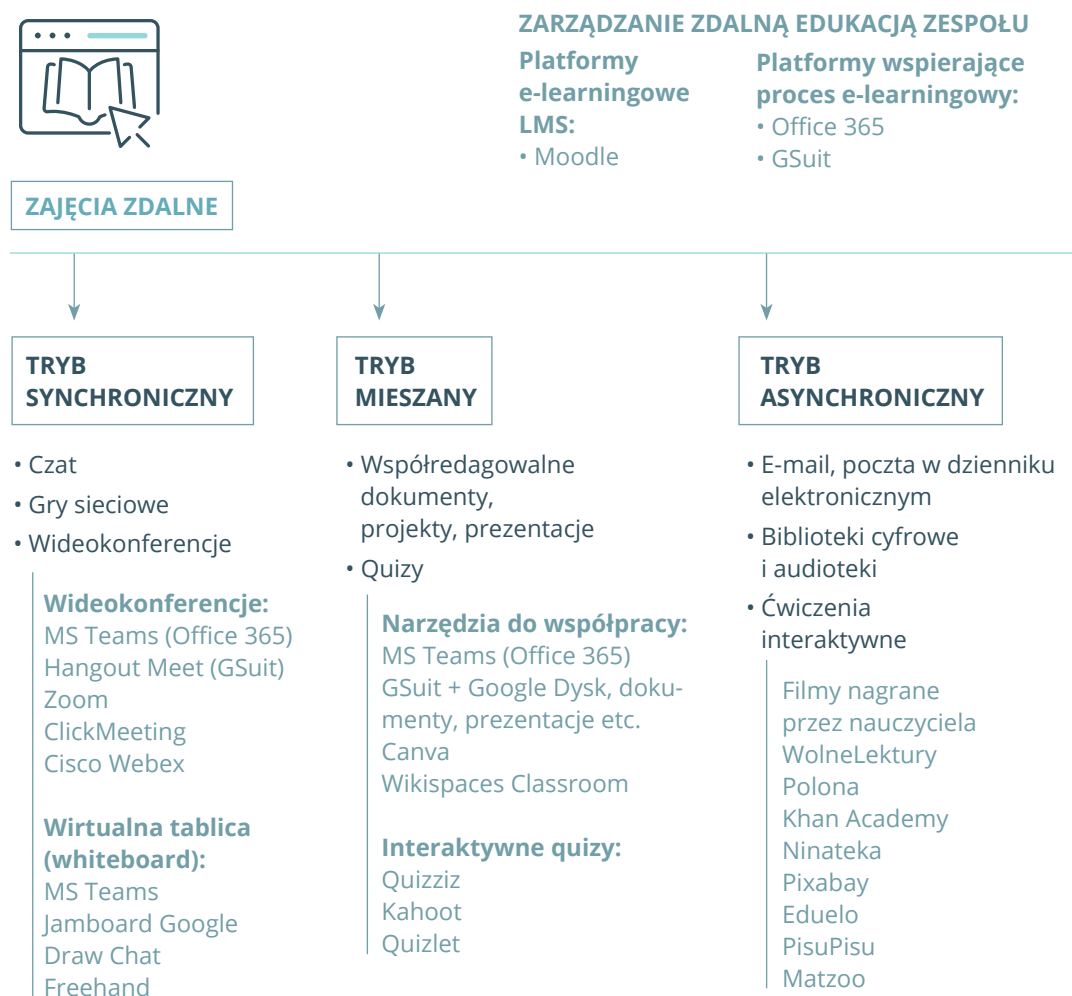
ZARZĄDZANIE ZDALNĄ EDUKACJĄ ZESPOŁU

Platformy e-learningowe LMS:
• Moodle

Platformy wspierające proces e-learningowy:
• Office 365
• GSuit

ZAJĘCIA ZDALNE

TRYB SYNCHRONICZNY

• Czat
• Gry sieciowe
• Wideokonferencje

Wideokonferencje:
MS Teams (Office 365)
Hangout Meet (GSuit)
Zoom
ClickMeeting
Cisco Webex

Wirtualna tablica (whiteboard):
MS Teams
Jamboard Google
Draw Chat
Freehand

TRYB MIESZANY

• Współredagowalne dokumenty, projekty, prezentacje
• Quizy

Narzędzia do współpracy:
MS Teams (Office 365)
GSuit + Google Dysk, dokumenty, prezentacje etc.
Canva
Wikispaces Classroom

Interaktywne quizy:
Quizziz
Kahoot
Quizlet

TRYB ASYNCHRONICZNY

• E-mail, poczta w dzienniku elektronicznym
• Biblioteki cyfrowe i audioteki
• Ćwiczenia interaktywne

Filmy nagrane przez nauczyciela
WolneLektury
Polona
Khan Academy
Ninateka
Pixabay
Eduelo
PisuPisu
Matzoo